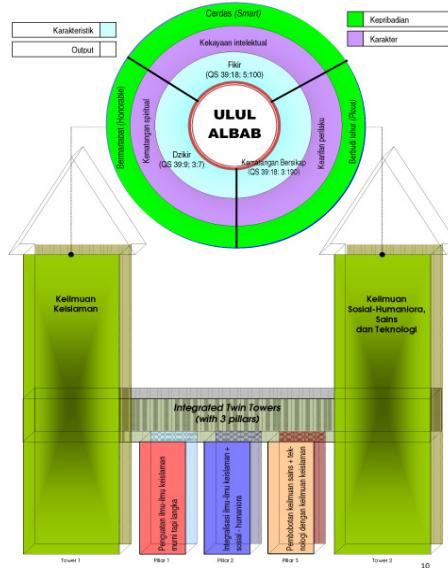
Karakteristik

Output

Kepribadian

Karakter

Cerdas (Smart)

Kekayaan intelektual

Fikir
(QS 39:18; 5:100)

ULUL
ALBAB

Bermartabat (Honorable)

Kematangan spiritual

Dzikir
(QS 39:9; 3:7)

Kematangan Bersikap
(QS 39:18; 3:190)

Kearifan perilaku

Berbudi luhur (Pious)

Keilmuan Keislaman

Keilmuan Sosial-Humaniora, Sains dan Teknologi

Integrated Twin Towers
(with 3 pillars)

Penguatan ilmu-ilmu keislaman murni tapi langka

Integralisasi ilmu-ilmu keislaman + sosial - humaniora

Pembobotan keilmuan sains + teknologi dengan keilmuan keislaman

Tower 1

Pillar 1

Pillar 2

Pillar 3

Tower 2

10